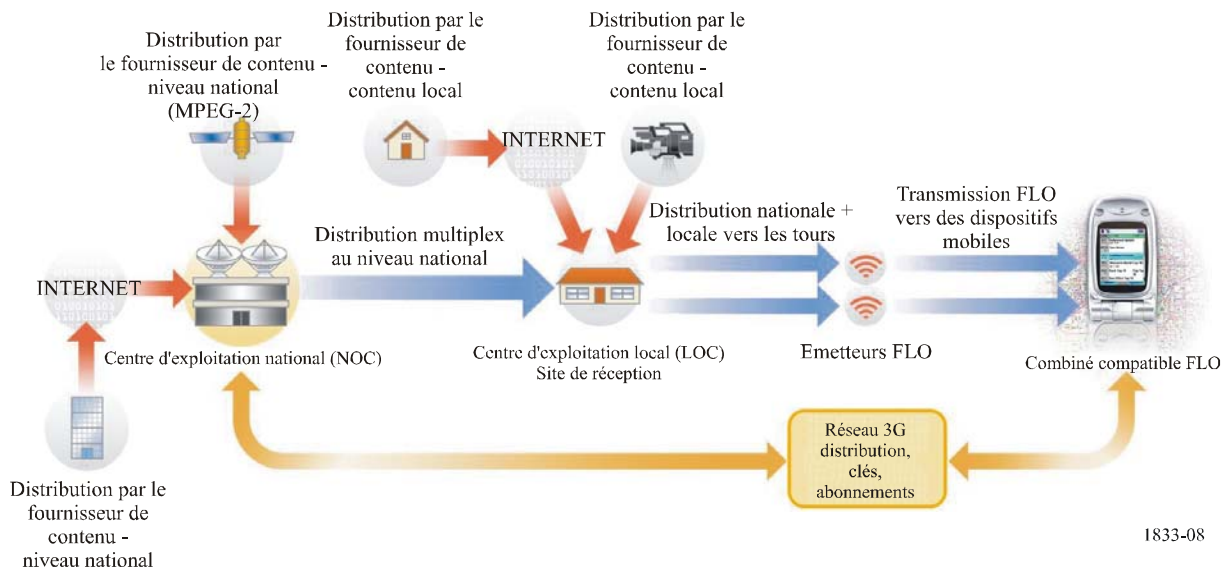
Distribution par le fournisseur de contenu - niveau national (MPEG-2)

Distribution par le fournisseur de contenu - contenu local

Distribution par le fournisseur de contenu - contenu local

INTERNET

Distribution nationale + locale vers les tours

Transmission FLO vers des dispositifs mobiles

Distribution multiplex au niveau national

INTERNET

Centre d'exploitation national (NOC)

Centre d'exploitation local (LOC) Site de réception

Emetteurs FLO

Combiné compatible FLO

Réseau 3G distribution, clés, abonnements

Distribution par le fournisseur de contenu - niveau national

1833-08